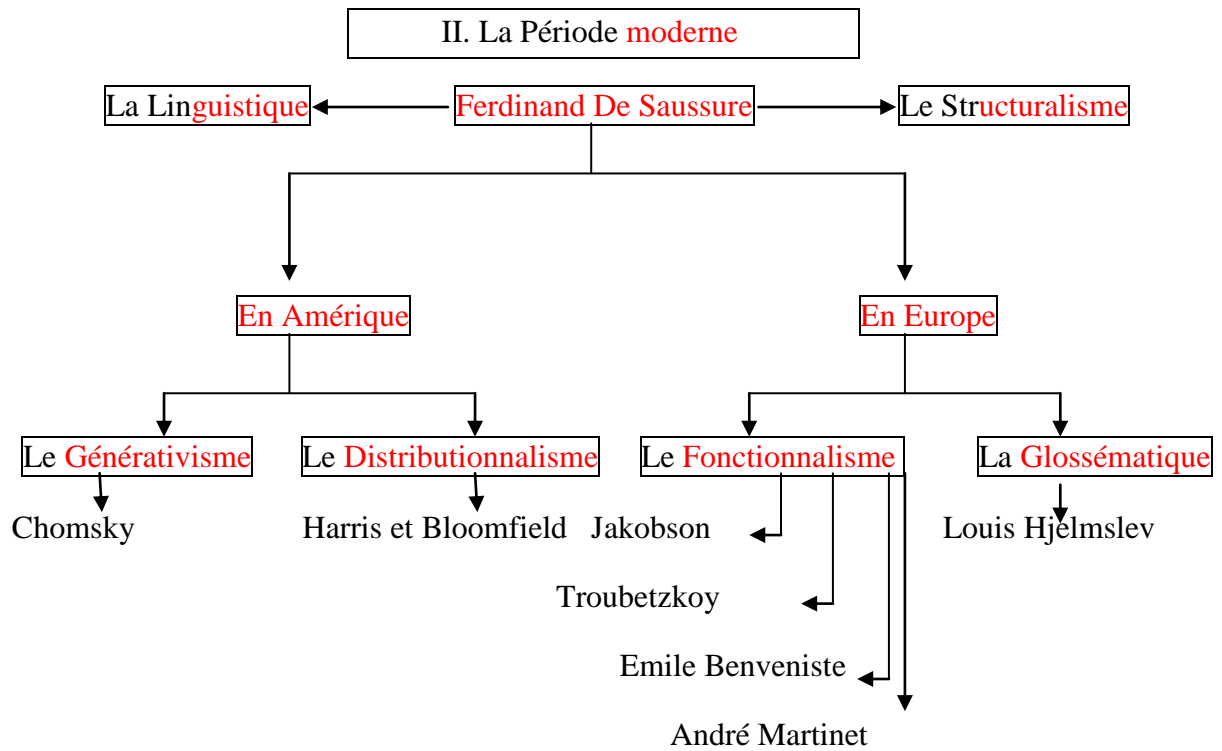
II. La Période moderne

La Linguistique

Ferdinand De Saussure

Le Structuralisme

En Amérique

En Europe

Le Générativisme

Chomsky

Le Distributionnalisme

Harris et Bloomfield

Le Fonctionnalisme

Jakobson

Troubetzkoy

Emile Benveniste

André Martinet

La Glossématique

Louis Hjelmslev